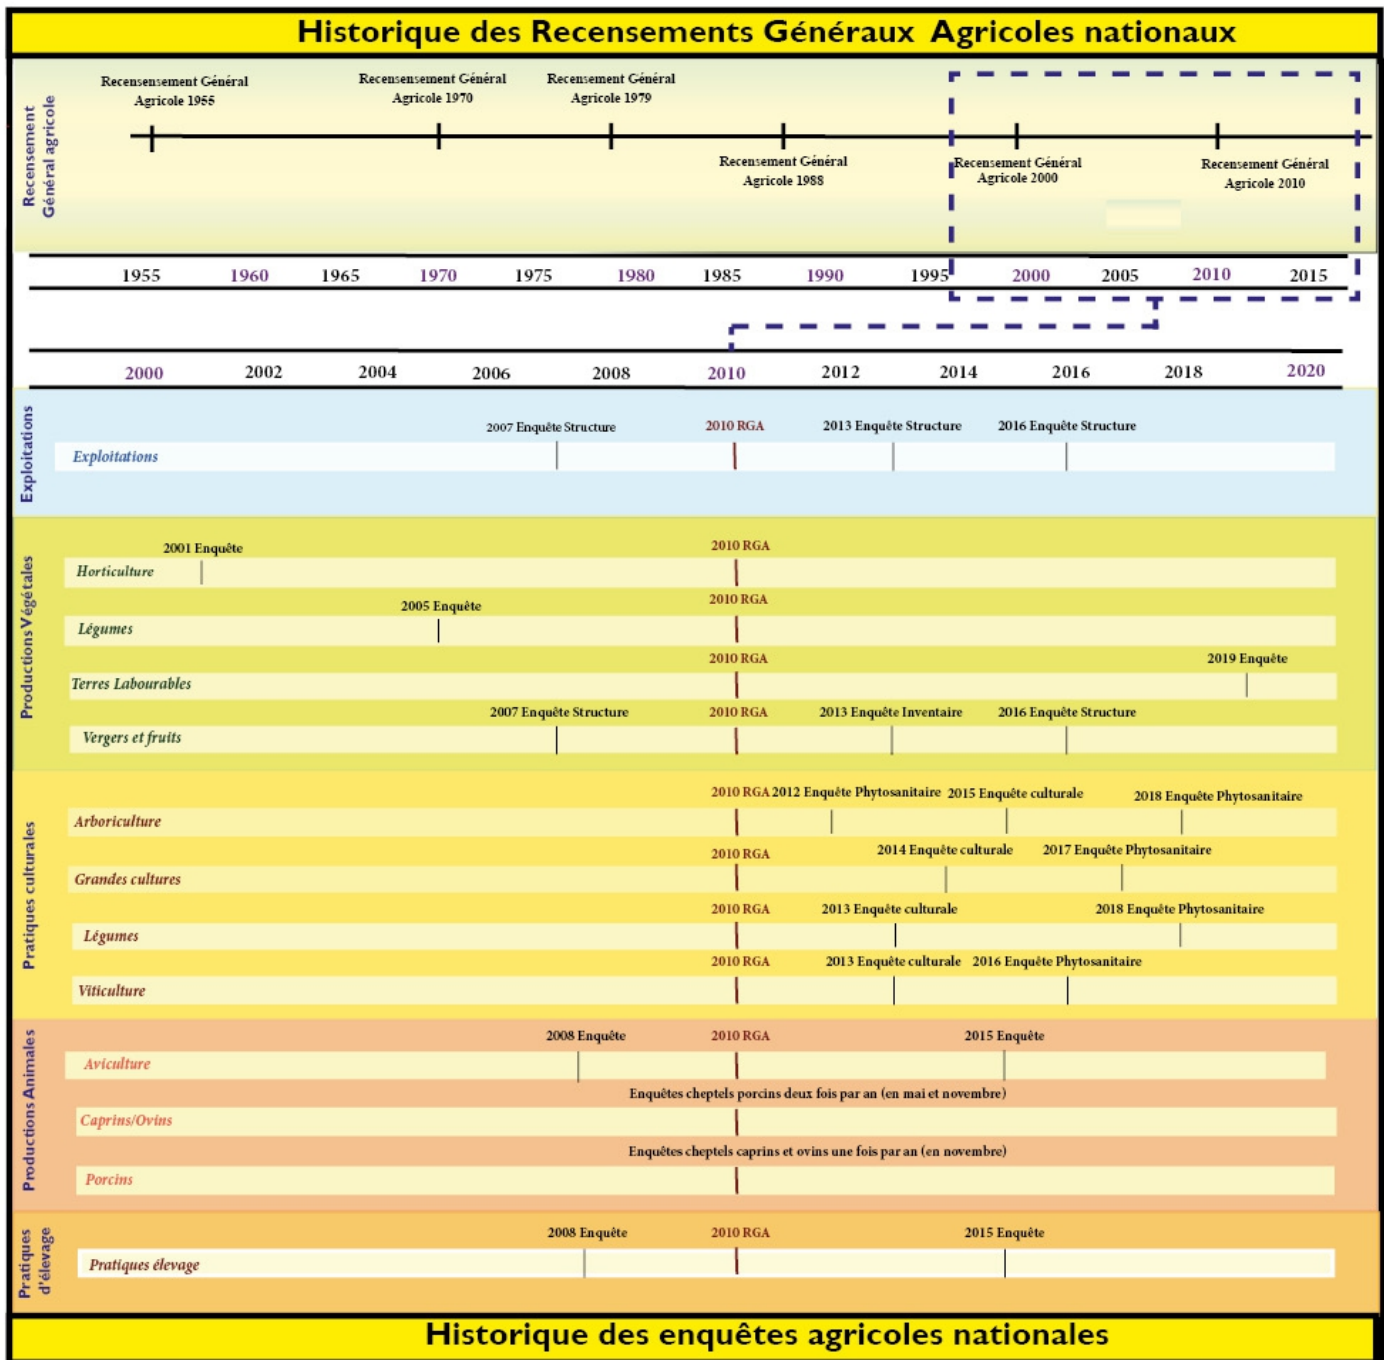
Historique des Recensements Généraux Agricoles nationaux

Recensement Général agricole

Recensement Général Agricole 1955

Recensement Général Agricole 1970

Recensement Général Agricole 1979

Recensement Général Agricole 1988

Recensement Général Agricole 2000

Recensement Général Agricole 2010

1955 1960 1965 1970 1975 1980 1985 1990 1995 2000 2005 2010 2015

2000 2002 2004 2006 2008 2010 2012 2014 2016 2018 2020

Exploitations

2007 Enquête Structure 2010 RGA 2013 Enquête Structure 2016 Enquête Structure

Exploitations

Productions Végétales

2001 Enquête 2010 RGA
Horticulture

2005 Enquête 2010 RGA
Légumes

2010 RGA 2019 Enquête
Terres Labourables

2007 Enquête Structure 2010 RGA 2013 Enquête Inventaire 2016 Enquête Structure
Vergers et fruits

Pratiques culturales

2010 RGA 2012 Enquête Phytosanitaire 2015 Enquête culturale 2018 Enquête Phytosanitaire
Arboriculture

2010 RGA 2014 Enquête culturale 2017 Enquête Phytosanitaire
Grandes cultures

2010 RGA 2013 Enquête culturale 2018 Enquête Phytosanitaire
Légumes

2010 RGA 2013 Enquête culturale 2016 Enquête Phytosanitaire
Viticulture

Productions Animales

2008 Enquête 2010 RGA 2015 Enquête
Aviculture

Enquêtes cheptels porcins deux fois par an (en mai et novembre)
Caprins/Ovins

Enquêtes cheptels caprins et ovins une fois par an (en novembre)
Porcins

Pratiques d'élevage

2008 Enquête 2010 RGA 2015 Enquête
Pratiques élevage

Historique des enquêtes agricoles nationales